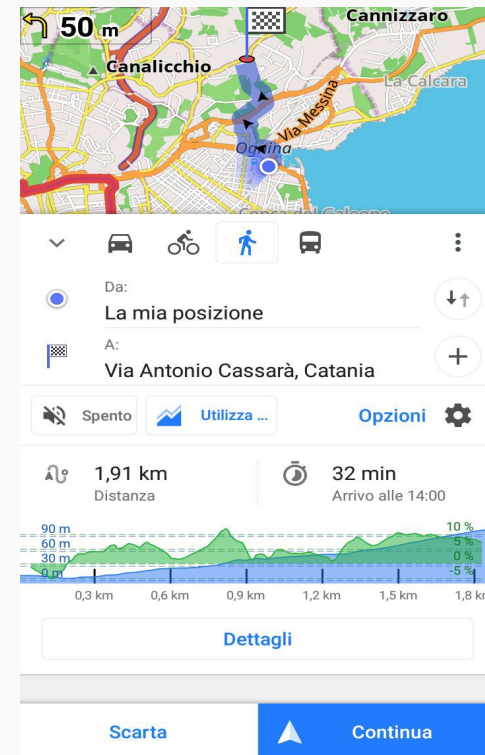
50 m

Cannizzaro

Canalicchio

La Calcara

Via Messina

Ognina

Da:

La mia posizione

A:

Via Antonio Cassarà, Catania

Spento

Utilizza ...

Opzioni

1,91 km
Distanza

32 min
Arrivo alle 14:00

90 m
60 m
30 m
0 m

10 %
5 %
0 %
-5 %

0,3 km
0,6 km
0,9 km
1,2 km
1,5 km
1,8 km

Dettagli

Scarta

Continua